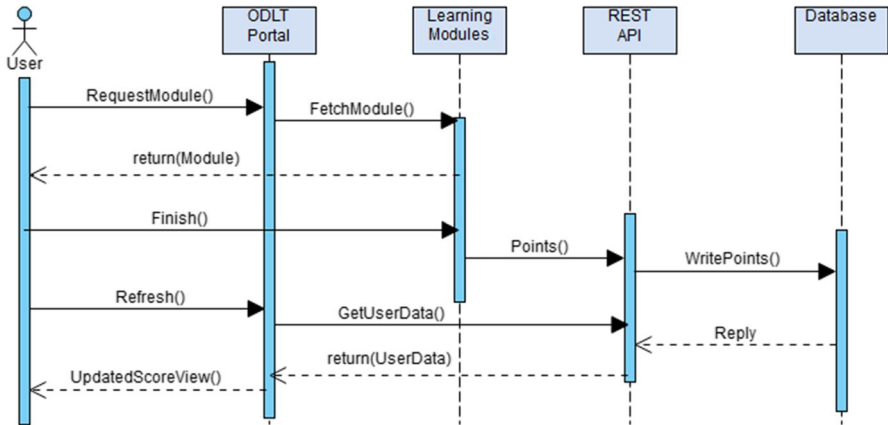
User

ODLT Portal

Learning Modules

REST API

Database

RequestModule()

FetchModule()

return(Module)

Finish()

Points()

WritePoints()

Refresh()

GetUserData()

Reply

return(UserData)

UpdatedScoreView()